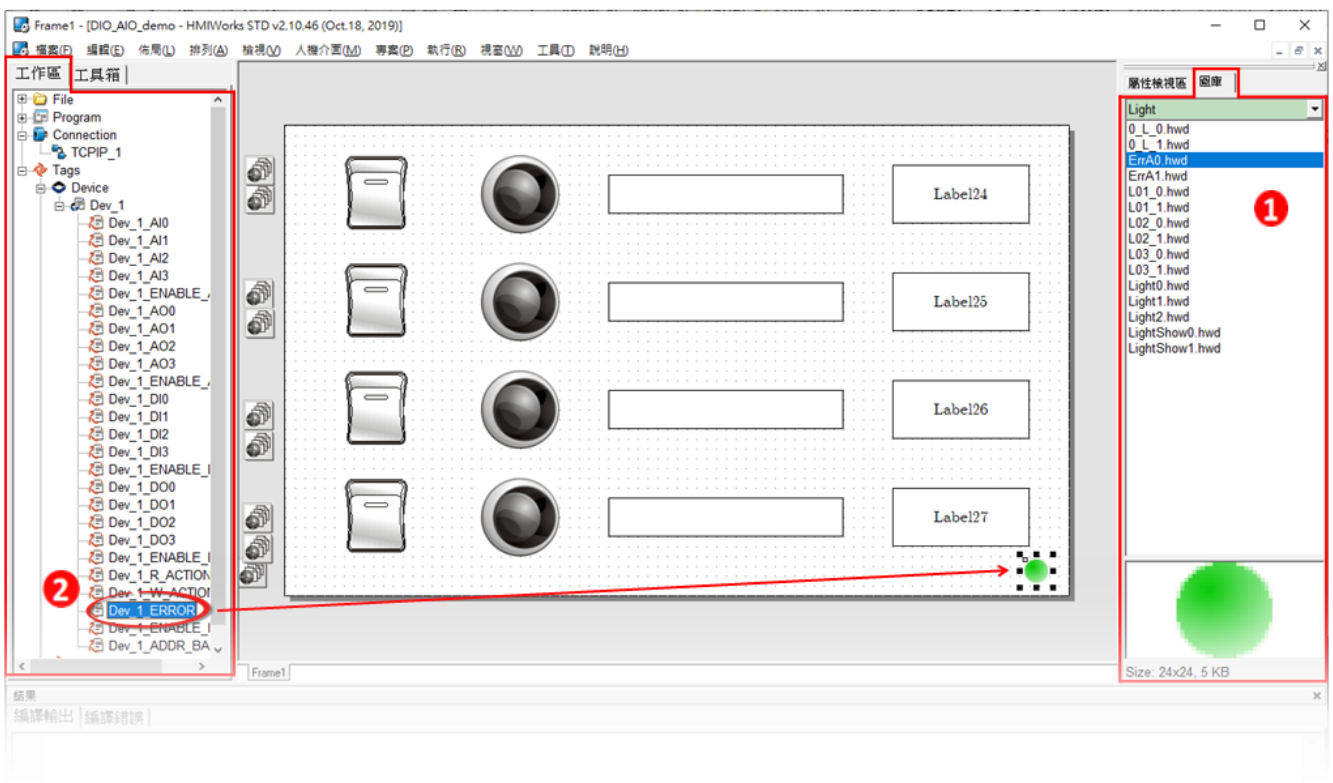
Frame1 - [DIO_AIO_demo - HMIWorks STD v2.10.46 (Oct.18, 2019)]

檔案(F) 編輯(E) 佈局(L) 排列(A) 檢視(V) 人機介面(M) 專案(P) 執行(R) 視窗(W) 工具(T) 說明(H)

工作區 工具箱

File
Program
Connection
TCPIP_1
Tags
Device
Dev_1
Dev_1_AI0
Dev_1_AI1
Dev_1_AI2
Dev_1_AI3
Dev_1_ENABLE_A
Dev_1_AO0
Dev_1_AO1
Dev_1_AO2
Dev_1_AO3
Dev_1_ENABLE_A
Dev_1_DI0
Dev_1_DI1
Dev_1_DI2
Dev_1_DI3
Dev_1_ENABLE_I
Dev_1_DO0
Dev_1_DO1
Dev_1_DO2
Dev_1_DO3
Dev_1_ENABLE_I
Dev_1_R_ACTION
Dev_1_W_ACTION
Dev_1_ERROR
Dev_1_ENABLE_I
Dev_1_ADDR_BA

2

Label24
Label25
Label26
Label27

Frame1

屬性檢視區 圖庫

Light
0_L_0.hwd
0_L_1.hwd
ErrA0.hwd
ErrA1.hwd
L01_0.hwd
L01_1.hwd
L02_0.hwd
L02_1.hwd
L03_0.hwd
L03_1.hwd
Light0.hwd
Light1.hwd
Light2.hwd
LightShow0.hwd
LightShow1.hwd

1

Size: 24x24, 5 KB

結果
編譯輸出 編譯錯誤